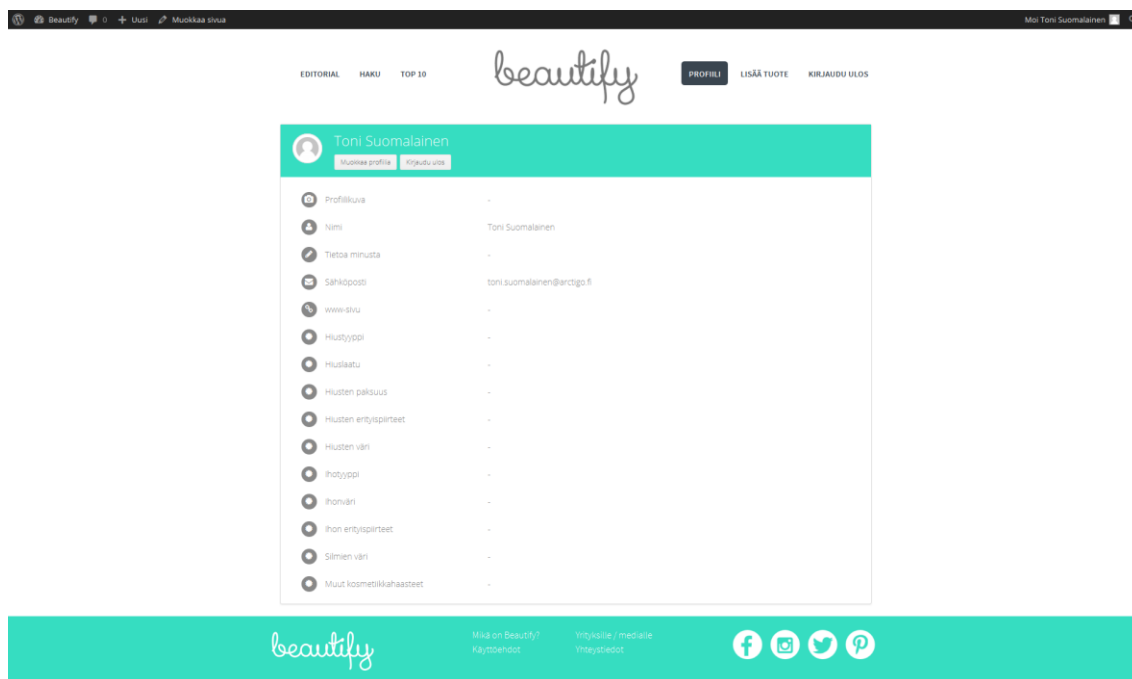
Beautify 0 Uusi Muokkaa sivua Moi Toni Suomalainen

EDITORIAL HAKU TOP 10 beautify PROFIILI LISÄÄ TUOTE KIRJAUDU ULOS

Toni Suomalainen
Muokkaa profiilia Kirjaudu ulos

| | |
|---|---|
| Profiilikuva | - |
| Nimi | Toni Suomalainen |
| Tietoa minusta | - |
| Sähköposti | toni.suomalainen@arctigo.fi |
| www-sivu | - |
| Hiustyyppi | - |
| Hiuslaatu | - |
| Hiusten paksuus | - |
| Hiusten erityispiirteet | - |
| Hiusten väri | - |
| Ihotyyppi | - |
| Ihonväri | - |
| Ihon erityispiirteet | - |
| Silmien väri | - |
| Muut kosmetiikkahaasteet | - |

beautify
Mikä on Beautify?
Käyttöehdot
Yrityksille / medialle
Yhteystiedot